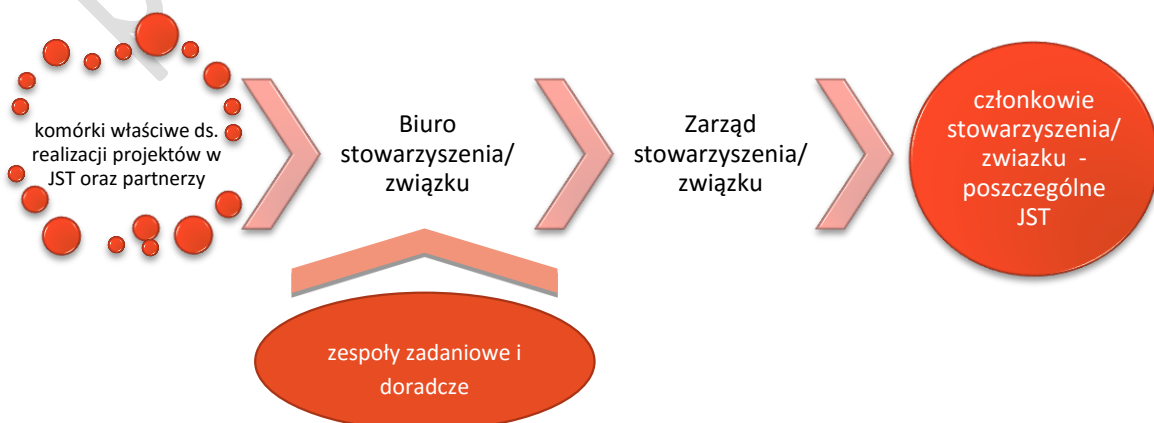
komórki właściwe ds. realizacji projektów w JST oraz partnerzy

Biuro stowarzyszenia/ związku

Zarząd stowarzyszenia/ związku

członkowie stowarzyszenia/ zwiazku - poszczególne JST

zespoły zadaniowe i doradcze